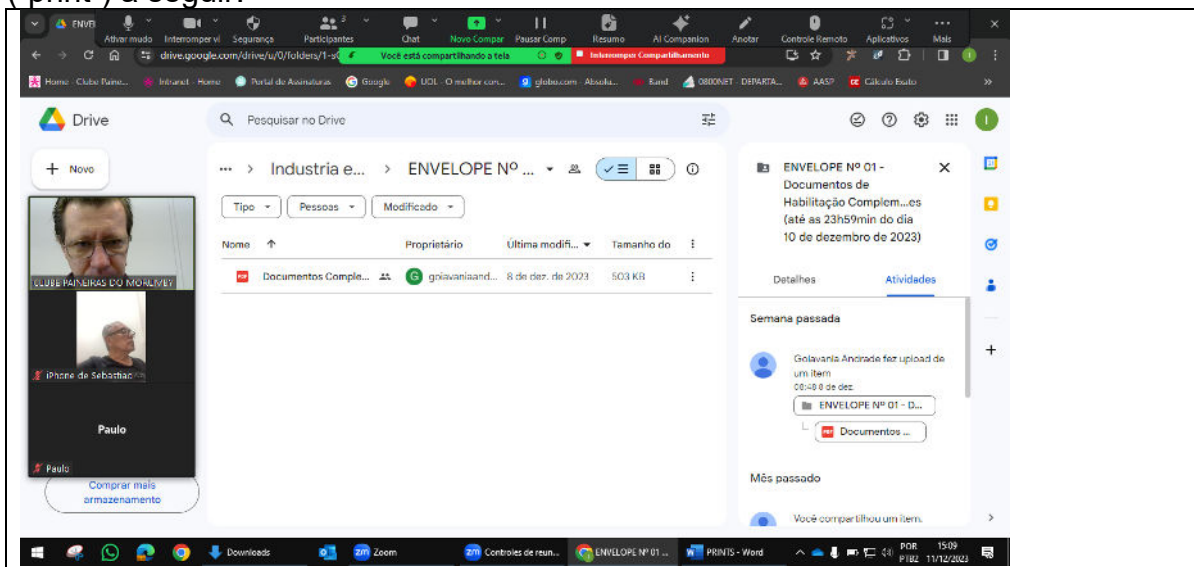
( print ) a seguir:

ENVEL Ativar mudo Interromper vi Segurança Participantes 3 Chat Novo Compar Pausar Comp Resumo AI Companion Anotar Controle Remoto Aplicativos Mais

drive.google.com/drive/u/0/folders/1-s Você está compartilhando a tela Interromper Compartilhamento

Home · Clube Paine... Intranet · Home Portal de Assinaturas Google UOL · O melhor con... globo.com · Absolu... Band 0800NET · DEPARTA... AASP Cálculo Exato

Drive

Pesquisar no Drive

Novo

CLUBE PAINEIRAS DO MORUMBY

iPhone de Sebastiao

Paulo

Paulo

Comprar mais armazenamento

··· > Industria e... > ENVELOPE Nº ...

Tipo Pessoas Modificado

| Nome ↑ | Proprietário | Última modifi... | Tamanho do |
|---|---|---|---|
| Documentos Comple... | goiavaniaand... | 8 de dez. de 2023 | 503 KB |

ENVELOPE Nº 01 - Documentos de Habilitação Complem...es (até as 23h59min do dia 10 de dezembro de 2023)

Detalhes Atividades

Semana passada

Goiavania Andrade fez upload de um item
08:48 8 de dez.

ENVELOPE Nº 01 - D...

Documentos ...

Mês passado

Você compartilhou um item.

Downloads Zoom Controles de reun... ENVELOPE Nº 01 ... PRINTS - Word POR PTB2 15:09 11/12/2023